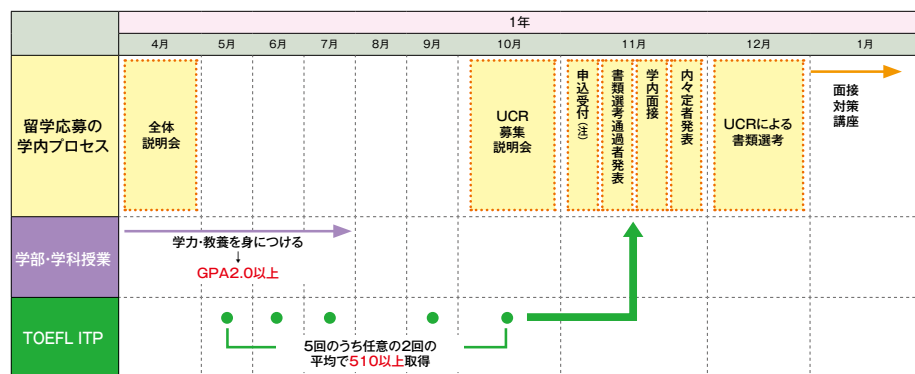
| | 1年 | | | | | | | | | |
|---|---|---|---|---|---|---|---|---|---|---|
| | 4月 | 5月 | 6月 | 7月 | 8月 | 9月 | 10月 | 11月 | 12月 | 1月 |
| 留学応募の学内プロセス | 全体説明会 | | | | | | UCR募集説明会 | 申込受付(注) 書類選考通過者発表 学内面接 内々定者発表 | UCRによる書類選考 | 面接対策講座 |
| 学部・学科授業 | 学力・教養を身につける ↓ GPA2.0以上 | | | | | | | | | |
| TOEFL ITP | | ● | ● | ● | | ● | ● | | | |

5回のうち任意の2回の平均で510以上取得